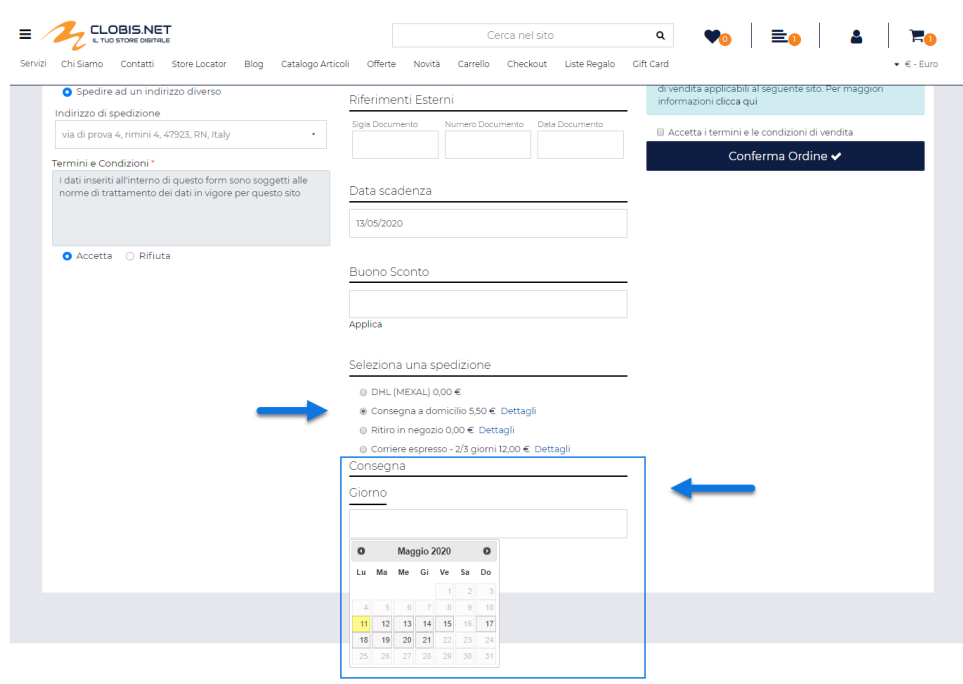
CLOBIS.NET
IL TUO STORE DIGITALE

Cerca nel sito

0 1 1

Servizi Chi Siamo Contatti Store Locator Blog Catalogo Articoli Offerte Novità Carrello Checkout Liste Regalo Gift Card € - Euro

Spedire ad un indirizzo diverso

Indirizzo di spedizione

via di prova 4, rimini 4, 47923, RN, Italy

Termini e Condizioni *

I dati inseriti all'interno di questo form sono soggetti alle norme di trattamento dei dati in vigore per questo sito

Accetta Rifiuta

Riferimenti Esterni

Sigla Documento Numero Documento Data Documento

Data scadenza

13/05/2020

Buono Sconto

Applica

Seleziona una spedizione

DHL (MEXAL) 0,00 €

Consegna a domicilio 5,50 € Dettagli

Ritiro in negozio 0,00 € Dettagli

Corriere espresso - 2/3 giorni 12,00 € Dettagli

Consegna

Giorno

Maggio 2020

| Lu | Ma | Me | Gi | Ve | Sa | Do |
|---|---|---|---|---|---|---|
| | | | | 1 | 2 | 3 |
| 4 | 5 | 6 | 7 | 8 | 9 | 10 |
| 11 | 12 | 13 | 14 | 15 | 16 | 17 |
| 18 | 19 | 20 | 21 | 22 | 23 | 24 |
| 25 | 26 | 27 | 28 | 29 | 30 | 31 |

di vendita applicabili al seguente sito. Per maggiori informazioni clicca qui

Accetta i termini e le condizioni di vendita

Conferma Ordine